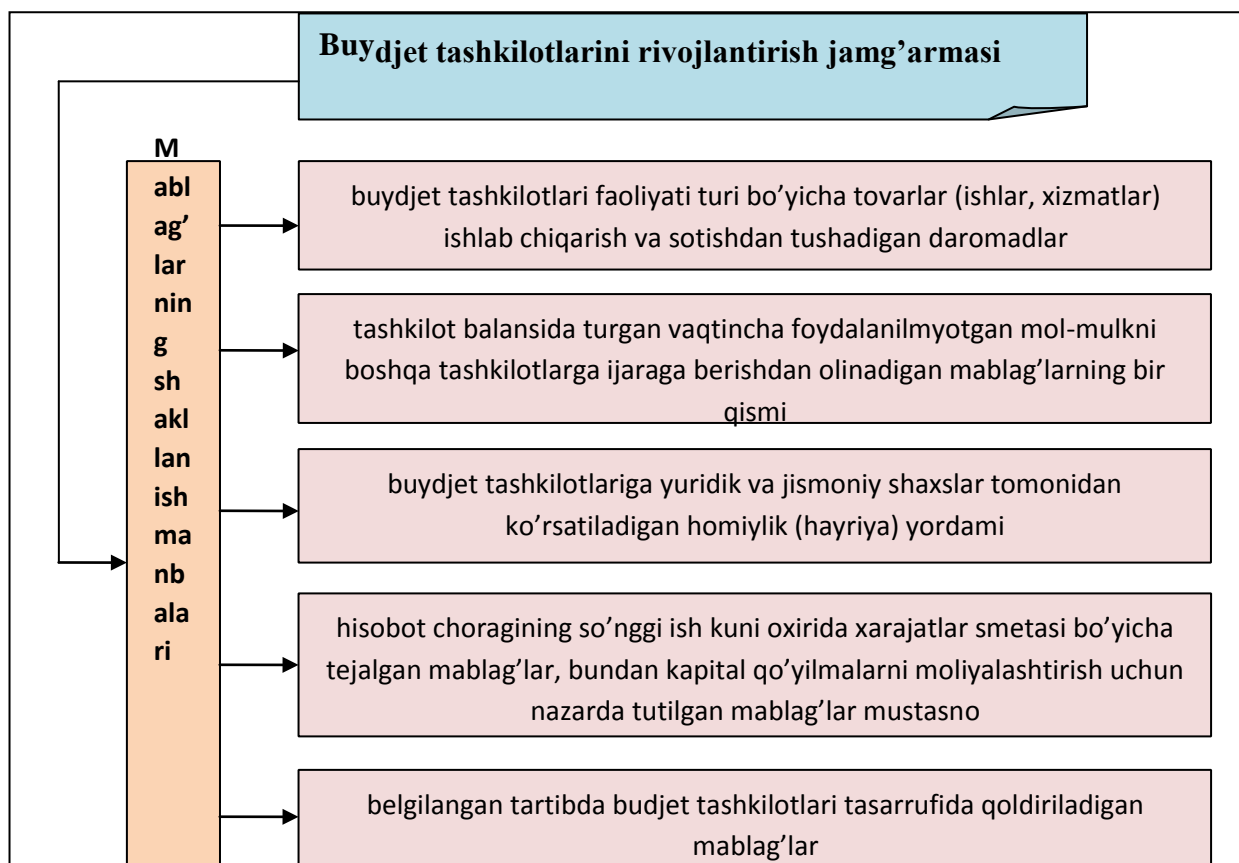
Buydjet tashkilotlarini rivojlantirish jamg'armasi

Mablag'larning shakllanish manbalari

buydjet tashkilotlari faoliyati turi bo'yicha tovarlar (ishlar, xizmatlar) ishlab chiqarish va sotishdan tushadigan daromadlar

tashkilot balansida turgan vaqtincha foydalanilmyotgan mol-mulkni boshqa tashkilotlarga ijaraga berishdan olinadigan mablag'larning bir qismi

buydjet tashkilotlariga yuridik va jismoniy shaxslar tomonidan ko'rsatiladigan homiylik (hayriya) yordami

hisobot choragining so'nggi ish kuni oxirida xarajatlar smetasi bo'yicha tejalgan mablag'lar, bundan kapital qo'yilmalarni moliyalashtirish uchun nazarda tutilgan mablag'lar mustasno

belgilangan tartibda budjet tashkilotlari tasarrufida qoldiriladigan mablag'lar